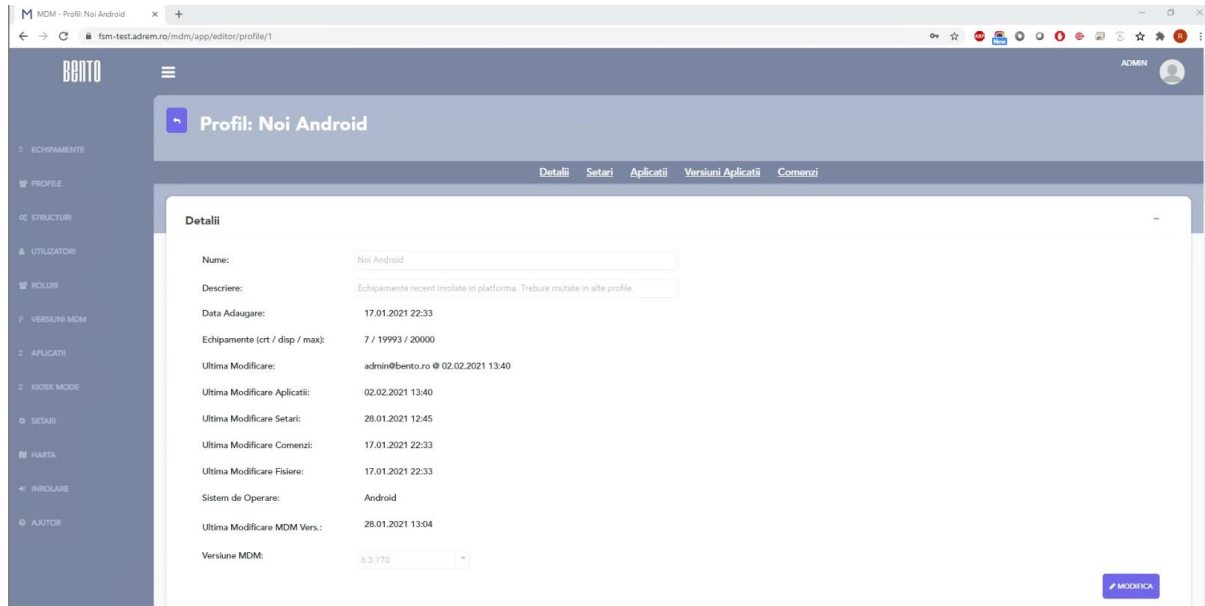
MDM - Profil: Noi Android
fsm-test.adrem.ro/mdm/app/editor/profile/1

BENTO

ADMIN

ECHIPAMENTE
PROFILE
STRUCTURI
UTILIZATORI
ROLURI
VERSIUNI MDM
APLICATII
KIOSK MODE
SETARI
HARTA
INROLARE
AJUTOR

Profil: Noi Android

Detalii Setari Aplicatii Versiuni Aplicatii Comenzi

Detalii

Nume: Noi Android

Descriere: Echipamente recent inrolate in platforma. Trebuie mutate in alte profile.

Data Adaugare: 17.01.2021 22:33

Echipamente (crt / disp / max): 7 / 19993 / 20000

Ultima Modificare: admin@bento.ro @ 02.02.2021 13:40

Ultima Modificare Aplicatii: 02.02.2021 13:40

Ultima Modificare Setari: 28.01.2021 12:45

Ultima Modificare Comenzi: 17.01.2021 22:33

Ultima Modificare Fisiere: 17.01.2021 22:33

Sistem de Operare: Android

Ultima Modificare MDM Vers.: 28.01.2021 13:04

Versiune MDM: 6.3.170

MODIFICA